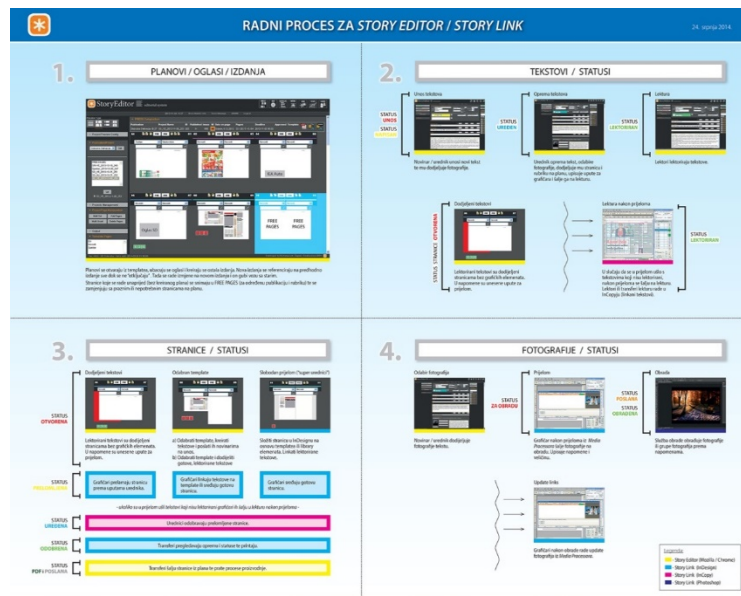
RADNI PROCES ZA STORY EDITOR / STORY LINK

24. siječnja 2014

1. PLANOVI / OGLASI / IZDANJA

StoryEditor

FREE PAGES

FREE PAGES

Planovi se stvaraju iz templatea, ubacuju se oglasi i kreiraju se sekcije izdanja. Nova izdanja se referenciraju na prethodno izdanje ili se kreiraju nova. Tada se rade izmjene na novom izdanju i ne gubi se ništa od starih. Stranice koje se rade unaprijed (bez tiskovnog plana) se smještaju u FREE PAGES (za određenu publikaciju i rubriku) te se zamjenjuju sa pravim stranicama.

2. TEKSTOVI / STATUSI

Unos teksta

STATUS UNOS

STATUS UREĐEN

Novinar / urednik unosi novi tekst te mu dodjeljuje fotografije.

Oprema teksta

STATUS UREĐEN

Urednik oprema tekst, odabire fotografije, dodjeljuje mu stranicu i rubriku na planu, upisuje upute za grafičare i šalje ga na lekturu.

Lektura

STATUS LEKTORIRAN

Lektori lektoriraju tekstove.

Dodijeljeni tekstovi

STATUS STRANICE OTVORENA

Lektorirani tekstovi su dodijeljeni stranicama bez grafičkih elemenata. U napomene su unesene upute za prijelom.

Lektura nakon prijeloma

STATUS LEKTORIRAN

U slučaju da se u prijelom ulazi s tekstovima koji nisu lektorirani, nakon prijeloma se šalje na lekturu. Lektori ili Tranzferi lektorirade u InCopyju (linkani tekstovi).

3. STRANICE / STATUSI

Dodijeljeni tekstovi

STATUS OTVORENA

Lektorirani tekstovi su dodijeljeni stranicama bez grafičkih elemenata. U napomene su unesene upute za prijelom.

Odabran template

a) Odabrati template, kreirati tekstove i podatke na stranicu. b) Odabrati template s dodijeljenim tekstovima

Slaganje prijeloma ("super urednik")

Složiti stranicu u InDesignu na osnovu templatea ili library elemenata. Linkati lektorirane tekstove.

STATUS PRIJELOM

Grafičari prelamaju stranicu prema uputama urednika.

Grafičari linkaju tekstove na template ili uređuju gotovu stranicu.

Grafičari završavaju gotovu stranicu.

- ukoliko su u prijelom ušli tekstovi koji nisu lektorirani grafičari ih šalju u lekturu nakon prijeloma -

STATUS UREĐENA

Urednici odobravaju prelomljene stranice.

STATUS ODOBRENA

Transferi pregledavaju opremu i šalju te pdf-ove.

STATUS PDF U POSLANA

Transfer šalje stranice iz plana te pokreće proces proizvodnje.

4. FOTOGRAFIJE / STATUSI

Odabir fotografija

Novinar / urednik dodjeljuje fotografije tekstu.

Prijelom

STATUS ZA OBRADU

Grafičar nakon prijeloma u Story Processor šalje fotografije na obradu. Upisuje napomene i veličinu.

Obrada

STATUS POSLANA

STATUS OBRAĐENA

Služba obrade obrađuje fotografije iz grupe fotografija prema napomenama.

Update linka

Grafičari nakon obrade rade update fotografija iz Media Processora.

Legenda
Story Editor (Mozilla / Chrome)
Story Link (InDesign)
Story Link (InCopy)
Story Link (Photoshop)